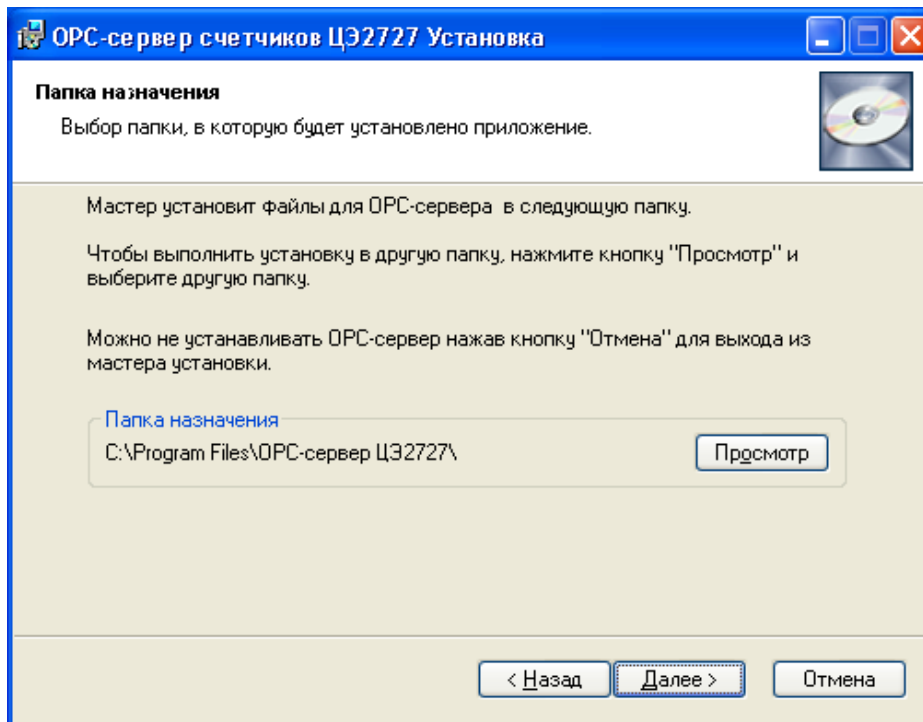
OPC-сервер счетчиков ЦЭ2727 Установка

Папка назначения

Выбор папки, в которую будет установлено приложение.

Мастер установит файлы для OPC-сервера в следующую папку.

Чтобы выполнить установку в другую папку, нажмите кнопку "Просмотр" и выберите другую папку.

Можно не устанавливать OPC-сервер нажав кнопку "Отмена" для выхода из мастера установки.

Папка назначения

C:\Program Files\OPC-сервер ЦЭ2727\

Просмотр

< Назад

Далее >

Отмена